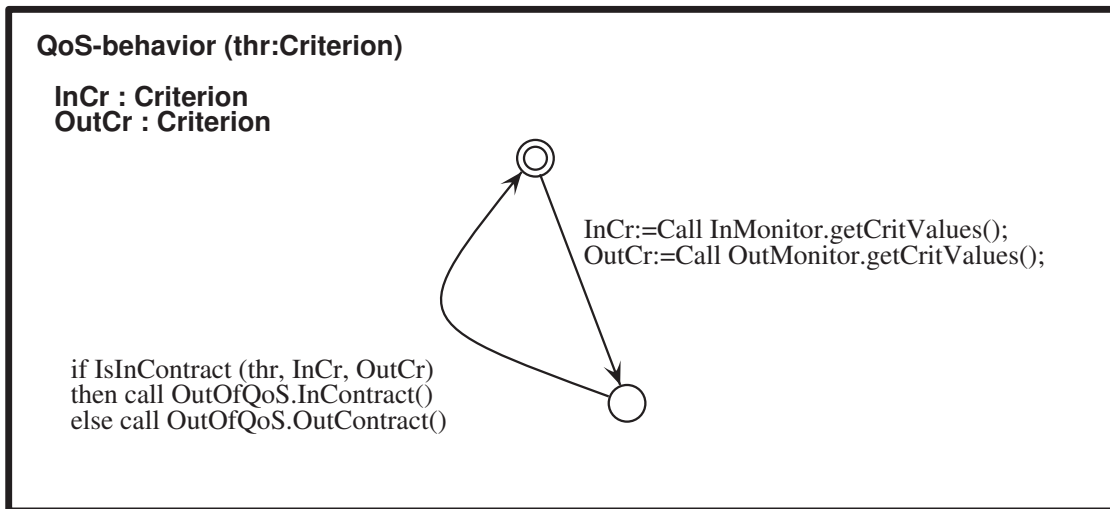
QoS-behavior (thr:Criterion)

InCr : Criterion
OutCr : Criterion

InCr:=Call InMonitor.getCritValues();
OutCr:=Call OutMonitor.getCritValues();

if IsInContract (thr, InCr, OutCr)
then call OutOfQoS.InContract()
else call OutOfQoS.OutContract()